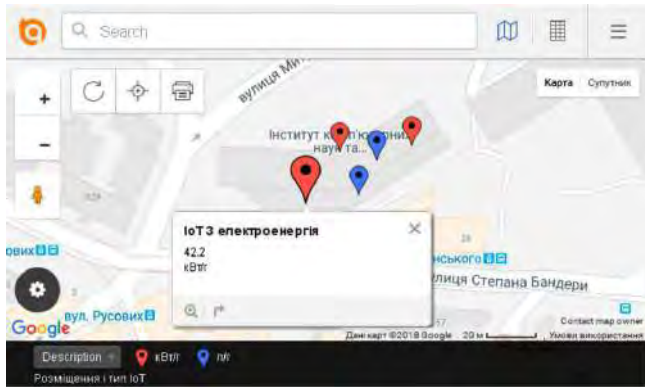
Search

Карта Супутник

вулиця Ми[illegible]

Інститут к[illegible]п'ю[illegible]рних наук та...

IoT 3 електроенергія

42.2
кВт/г

ровиx

нського

лиця Степана Бандери

вул. Русових

Google

Дані карт ©2018 Google 20 м Умови використання

Contact map owner

Description кВт/г л/г

Розміщення і тип IoT